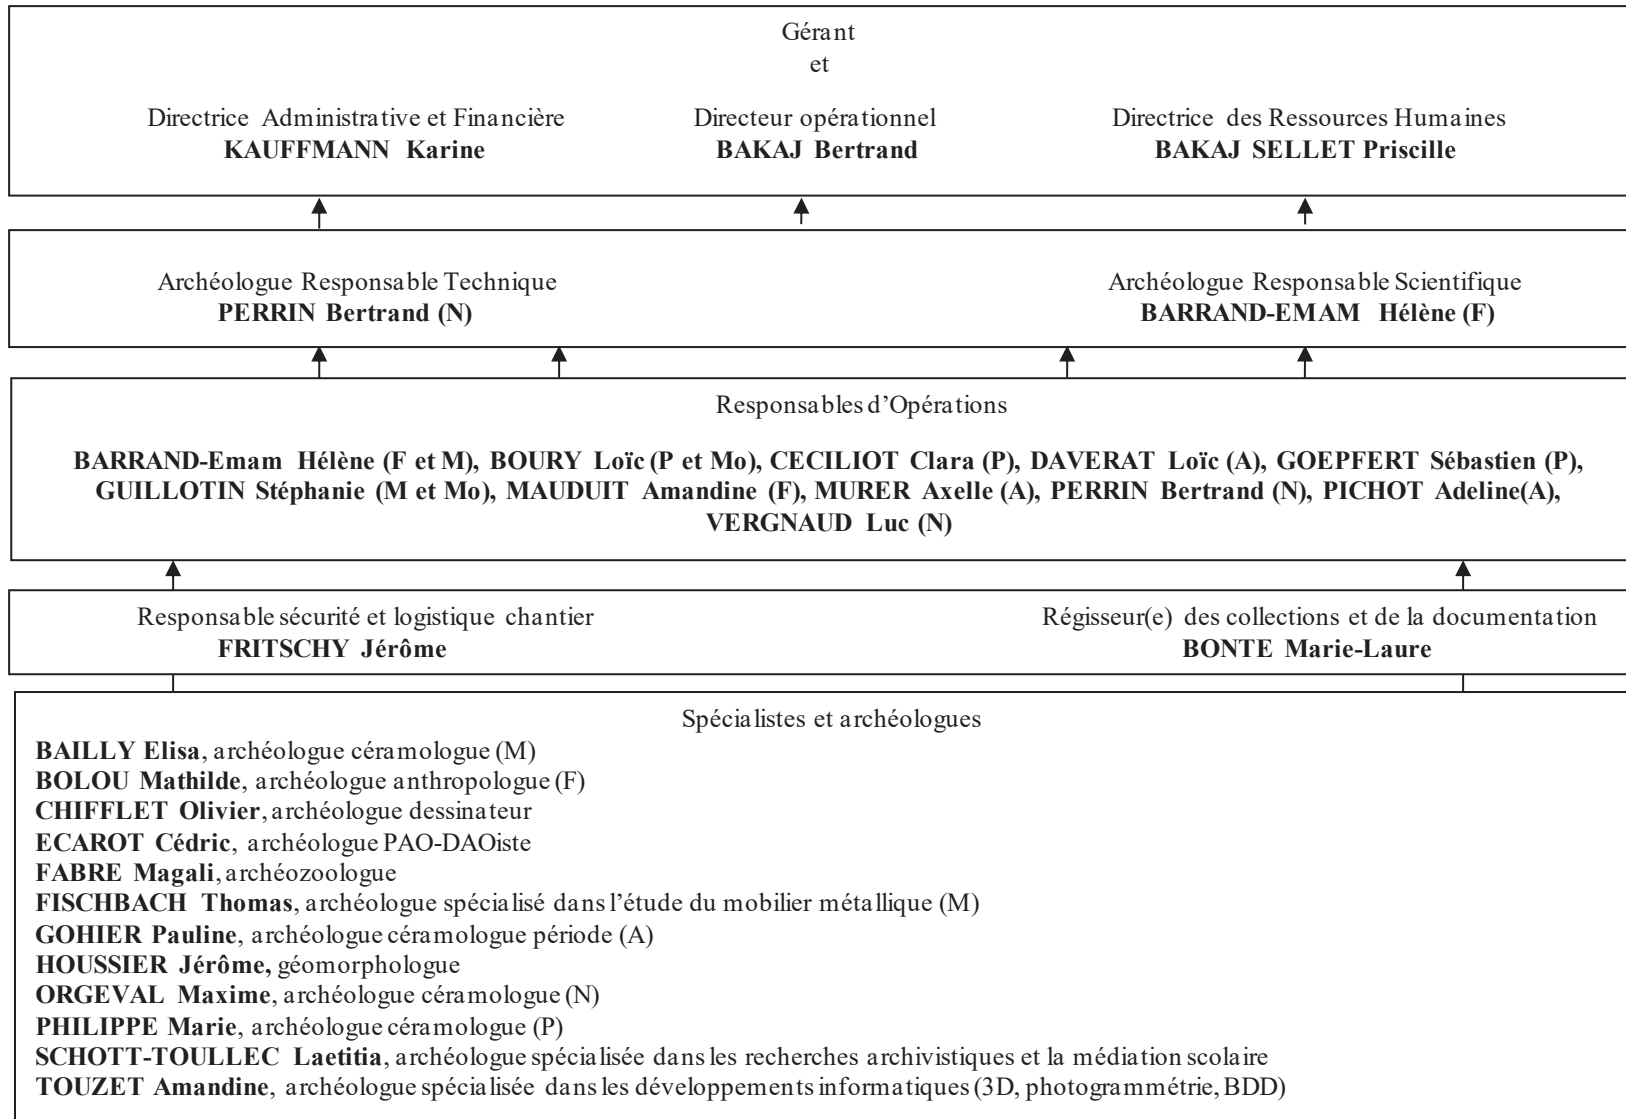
Gérant
et

Directrice Administrative et Financière
**KAUFFMANN Karine**

Directeur opérationnel
**BAKAJ Bertrand**

Directrice des Ressources Humaines
**BAKAJ SELLET Priscille**

Archéologue Responsable Technique
**PERRIN Bertrand (N)**

Archéologue Responsable Scientifique
**BARRAND-EMAM Hélène (F)**

Responsables d'Opérations

**BARRAND-Emam Hélène (F et M), BOURY Loïc (P et Mo), CECILIOT Clara (P), DAVERAT Loïc (A), GOEPFERT Sébastien (P), GUILLOTIN Stéphanie (M et Mo), MAUDUIT Amandine (F), MURER Axelle (A), PERRIN Bertrand (N), PICHOT Adeline(A), VERGNAUD Luc (N)**

Responsable sécurité et logistique chantier
**FRITSCHY Jérôme**

Régisseur(e) des collections et de la documentation
**BONTE Marie-Laure**

Spécialistes et archéologues
**BAILLY Elisa**, archéologue céramologue (M)
**BOLOU Mathilde**, archéologue anthropologue (F)
**CHIFFLET Olivier**, archéologue dessinateur
**ECAROT Cédric**, archéologue PAO-DAOiste
**FABRE Magali**, archéozoologue
**FISCHBACH Thomas**, archéologue spécialisé dans l'étude du mobilier métallique (M)
**GOHIER Pauline**, archéologue céramologue période (A)
**HOUSSIER Jérôme,** géomorphologue
**ORGEVAL Maxime**, archéologue céramologue (N)
**PHILIPPE Marie**, archéologue céramologue (P)
**SCHOTT-TOULLEC Laetitia**, archéologue spécialisée dans les recherches archivistiques et la médiation scolaire
**TOUZET Amandine**, archéologue spécialisée dans les développements informatiques (3D, photogrammétrie, BDD)